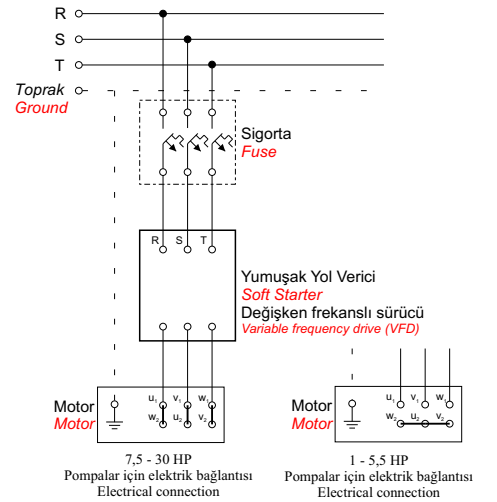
R
S
T
Toprak
Ground

Sigorta
Fuse

R S T

Yumuşak Yol Verici
Soft Starter
Değişken frekanslı sürücü
Variable frequency drive (VFD)

Motor
Motor
$u_1$ $v_1$ $w_1$
$w_2$ $u_2$ $v_2$

7,5 - 30 HP
Pompalar için elektrik bağlantısı
Electrical connection

Motor
Motor
$u_1$ $v_1$ $w_1$
$w_2$ $u_2$ $v_2$

1 - 5,5 HP
Pompalar için elektrik bağlantısı
Electrical connection